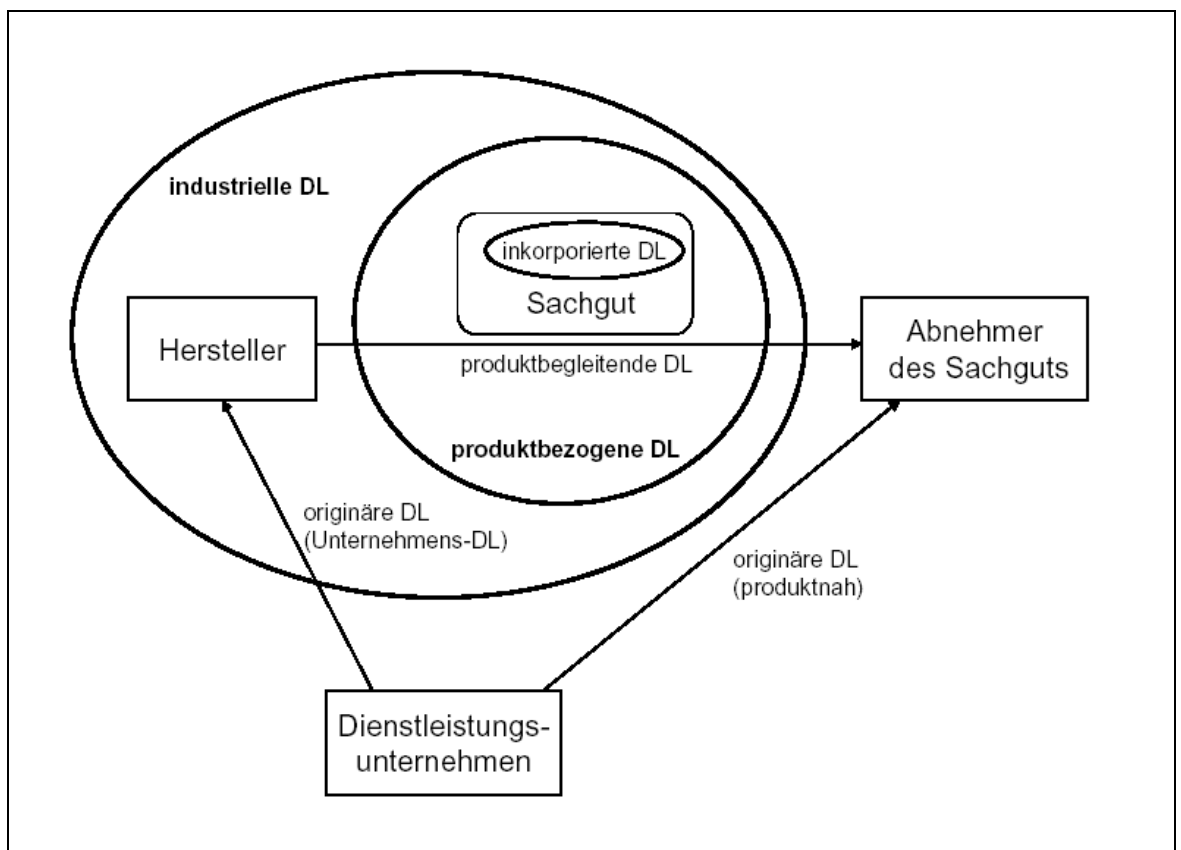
industrielle DL

inkorporierte DL

Sachgut

Hersteller

produktbegleitende DL

Abnehmer des Sachguts

produktbezogene DL

originäre DL (Unternehmens-DL)

originäre DL (produktnah)

Dienstleistungsunternehmen